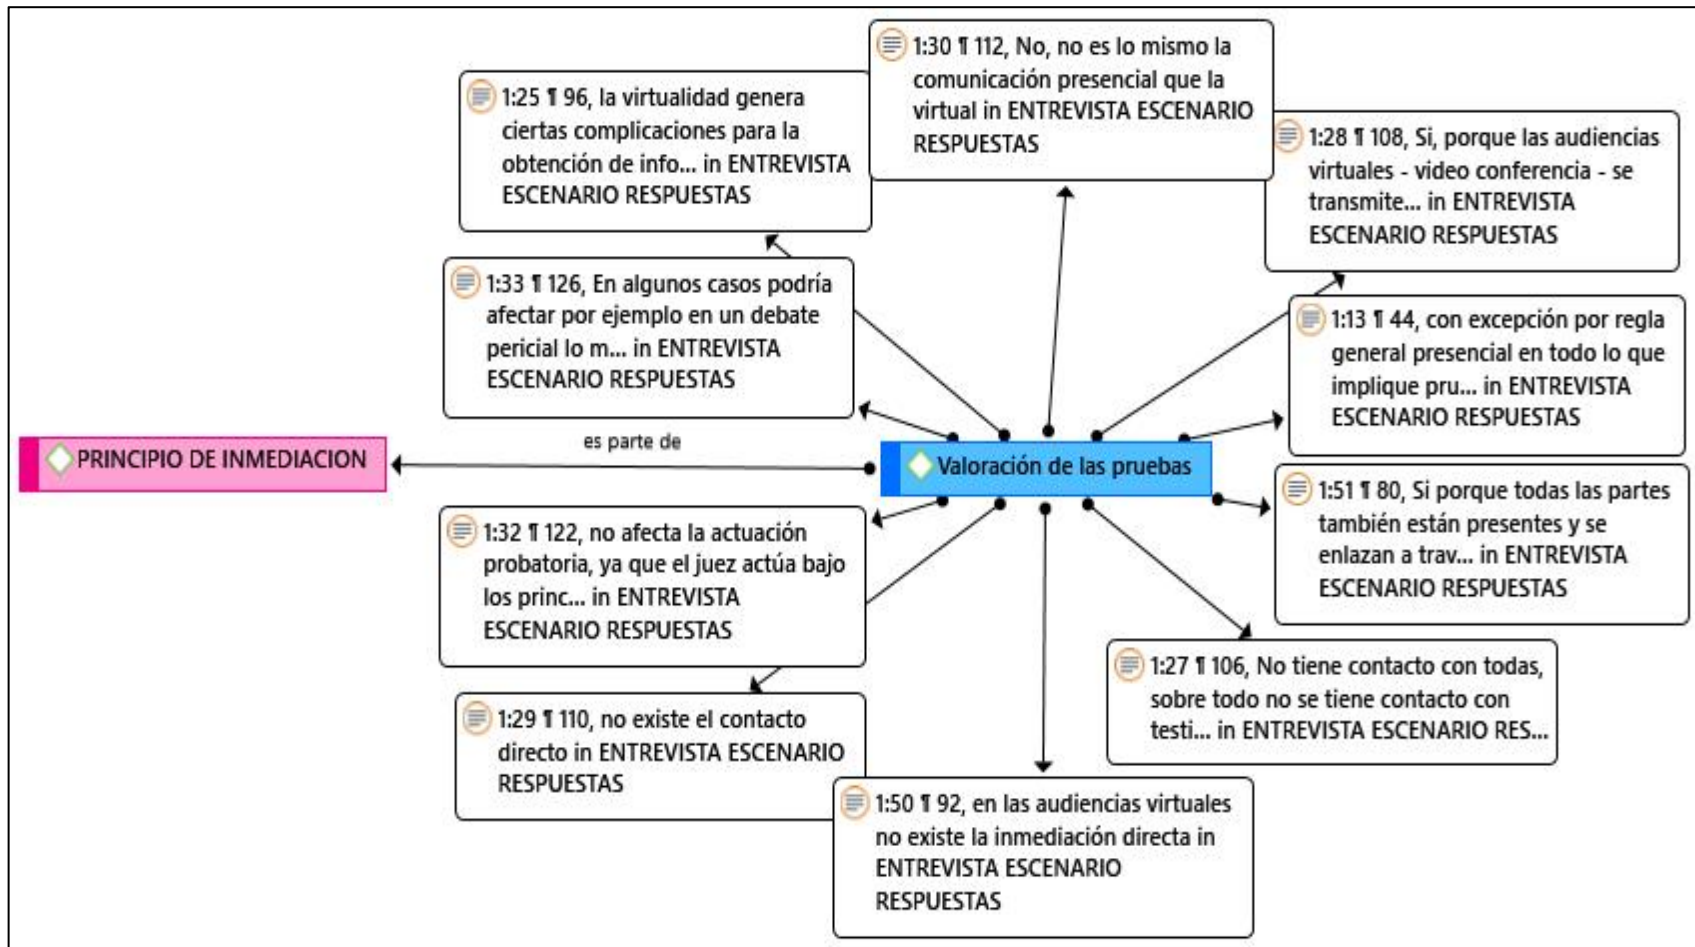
1:25 ¶ 96, la virtualidad genera ciertas complicaciones para la obtención de info... in ENTREVISTA ESCENARIO RESPUESTAS

1:30 ¶ 112, No, no es lo mismo la comunicación presencial que la virtual in ENTREVISTA ESCENARIO RESPUESTAS

1:28 ¶ 108, Si, porque las audiencias virtuales - video conferencia - se transmite... in ENTREVISTA ESCENARIO RESPUESTAS

1:33 ¶ 126, En algunos casos podría afectar por ejemplo en un debate pericial lo m... in ENTREVISTA ESCENARIO RESPUESTAS

1:13 ¶ 44, con excepción por regla general presencial en todo lo que implique pru... in ENTREVISTA ESCENARIO RESPUESTAS

PRINCIPIO DE INMEDIACION

es parte de

Valoración de las pruebas

1:51 ¶ 80, Si porque todas las partes también están presentes y se enlazan a trav... in ENTREVISTA ESCENARIO RESPUESTAS

1:32 ¶ 122, no afecta la actuación probatoria, ya que el juez actúa bajo los princ... in ENTREVISTA ESCENARIO RESPUESTAS

1:27 ¶ 106, No tiene contacto con todas, sobre todo no se tiene contacto con testi... in ENTREVISTA ESCENARIO RES...

1:29 ¶ 110, no existe el contacto directo in ENTREVISTA ESCENARIO RESPUESTAS

1:50 ¶ 92, en las audiencias virtuales no existe la inmediación directa in ENTREVISTA ESCENARIO RESPUESTAS